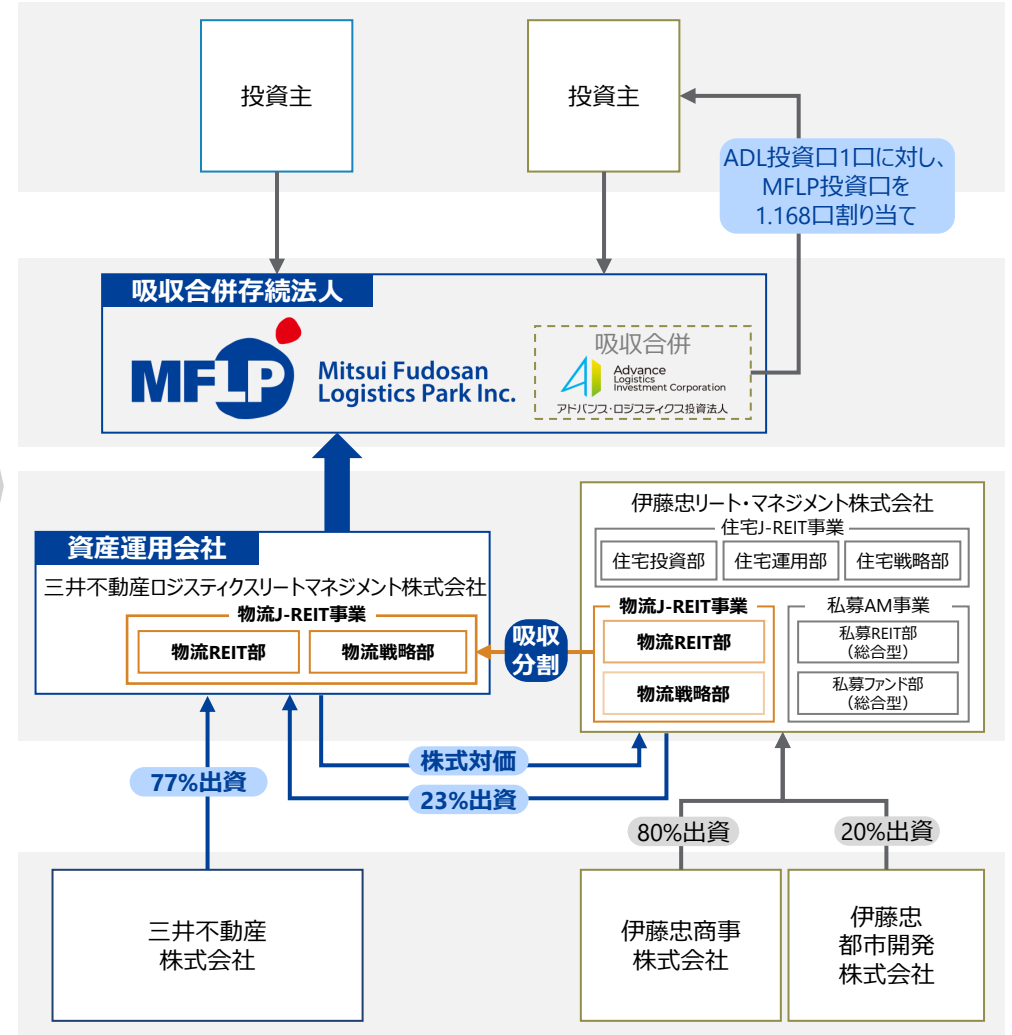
投資主

投資主

ADL投資口1口に対し、MFLP投資口を1.168口割り当て

吸収合併存続法人

MFLP Mitsui Fudosan Logistics Park Inc.

吸収合併

Advance Logistics Investment Corporation
アドバンス・ロジスティクス投資法人

資産運用会社

三井不動産ロジスティクスリートマネジメント株式会社

物流J-REIT事業

物流REIT部

物流戦略部

吸収分割

伊藤忠リート・マネジメント株式会社

住宅J-REIT事業

住宅投資部

住宅運用部

住宅戦略部

物流J-REIT事業

物流REIT部

物流戦略部

私募AM事業

私募REIT部（総合型）

私募ファンド部（総合型）

株式対価

23%出資

77%出資

80%出資

20%出資

三井不動産株式会社

伊藤忠商事株式会社

伊藤忠都市開発株式会社